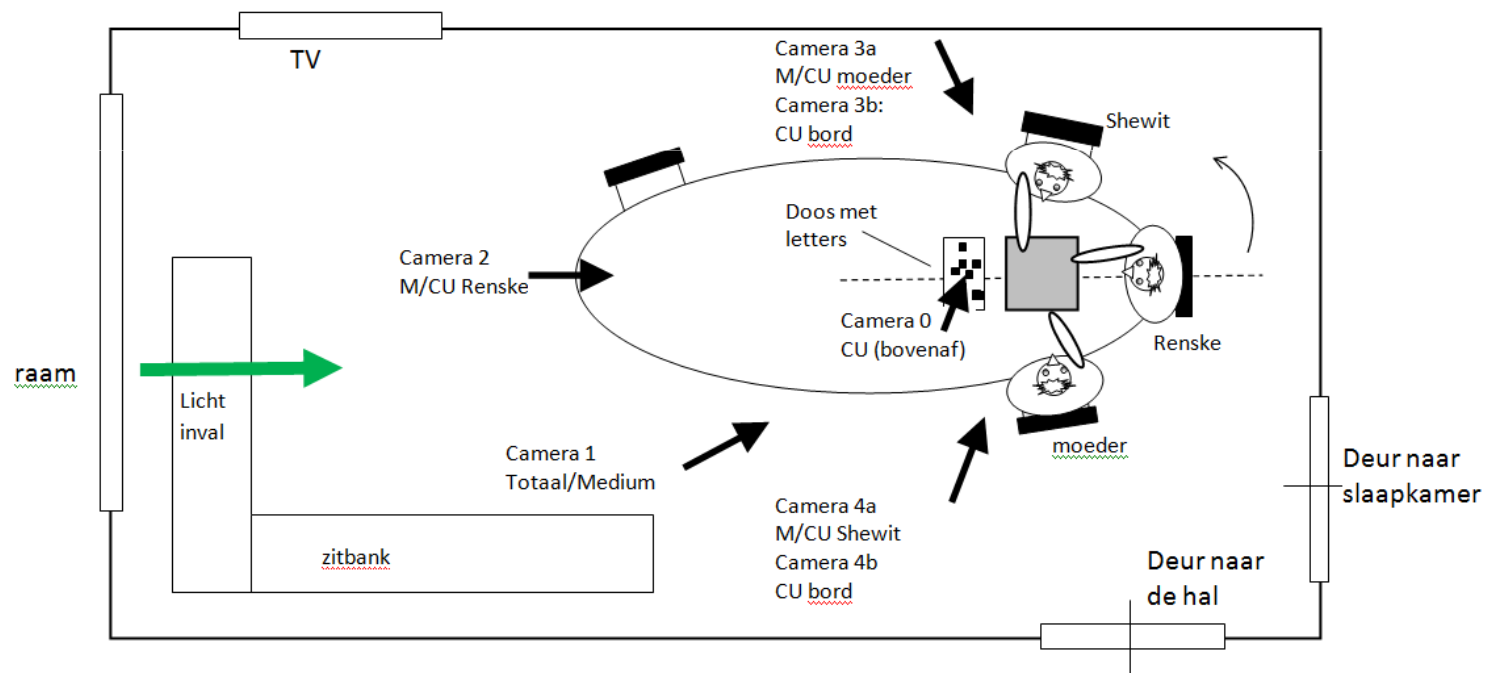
TV

Camera 3a
M/CU moeder
Camera 3b:
CU bord

Shewit

Doos met
letters

Camera 2
M/CU Renske

Camera 0
CU (bovenaf)

Renske

raam

Licht
inval

Camera 1
Totaal/Medium

moeder

Deur naar
slaapkamer

Camera 4a
M/CU Shewit
Camera 4b
CU bord

zitbank

Deur naar
de hal